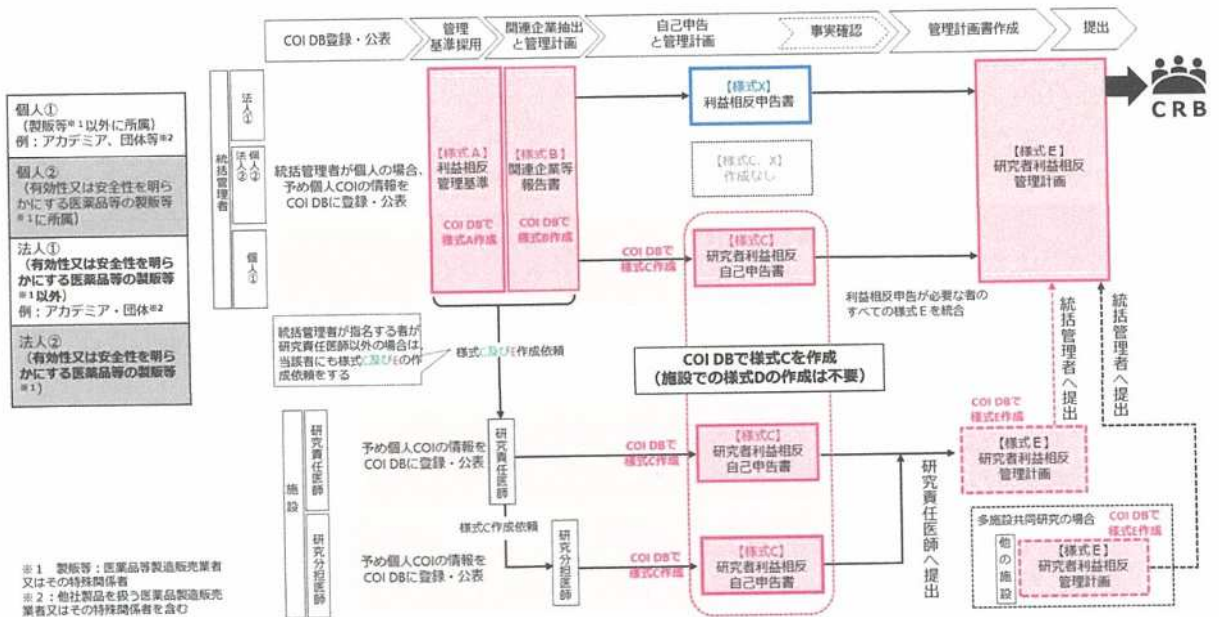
COI DB登録・公表 | 管理基準採用 | 関連企業抽出と管理計画 | 自己申告と管理計画 | 事実確認 | 管理計画書作成 | 提出

CRB

個人①
（製販等※1以外に所属）
例：アカデミア、団体等※2

個人②
（有効性又は安全性を明らかにする医薬品等の製販等※1に所属）

法人①
（有効性又は安全性を明らかにする医薬品等の製販等※1以外）
例：アカデミア・団体※2

法人②
（有効性又は安全性を明らかにする医薬品等の製販等※1）

統括管理者

法人①

法人② 個人②

個人①

統括管理者が個人の場合、予め個人COIの情報をCOI DBに登録・公表

【様式A】
利益相反管理基準

COI DBで様式A作成

【様式B】
関連企業等報告書

COI DBで様式B作成

【様式X】
利益相反申告書

【様式C、X】
作成なし

COI DBで様式C作成

【様式C】
研究者利益相反自己申告書

【様式E】
研究者利益相反管理計画

利益相反申告が必要な者のすべての様式Eを統合

統括管理者へ提出

統括管理者へ提出

統括管理者が指名する者が研究責任医師以外の場合は、当該者にも様式C及びEの作成依頼をする

様式C及びE作成依頼

COI DBで様式Cを作成
（施設での様式Dの作成は不要）

施設

研究責任医師

研究分担医師

予め個人COIの情報をCOI DBに登録・公表

研究責任医師

COI DBで様式C作成

【様式C】
研究者利益相反自己申告書

研究責任医師へ提出

COI DBで様式E作成

【様式E】
研究者利益相反管理計画

様式C作成依頼

予め個人COIの情報をCOI DBに登録・公表

研究分担医師

COI DBで様式C作成

【様式C】
研究者利益相反自己申告書

多施設共同研究の場合

他の施設

COI DBで様式E作成

【様式E】
研究者利益相反管理計画

※1 製販等：医薬品等製造販売業者又はその特殊関係者
※2：他社製品を扱う医薬品製造販売業者又はその特殊関係者を含む